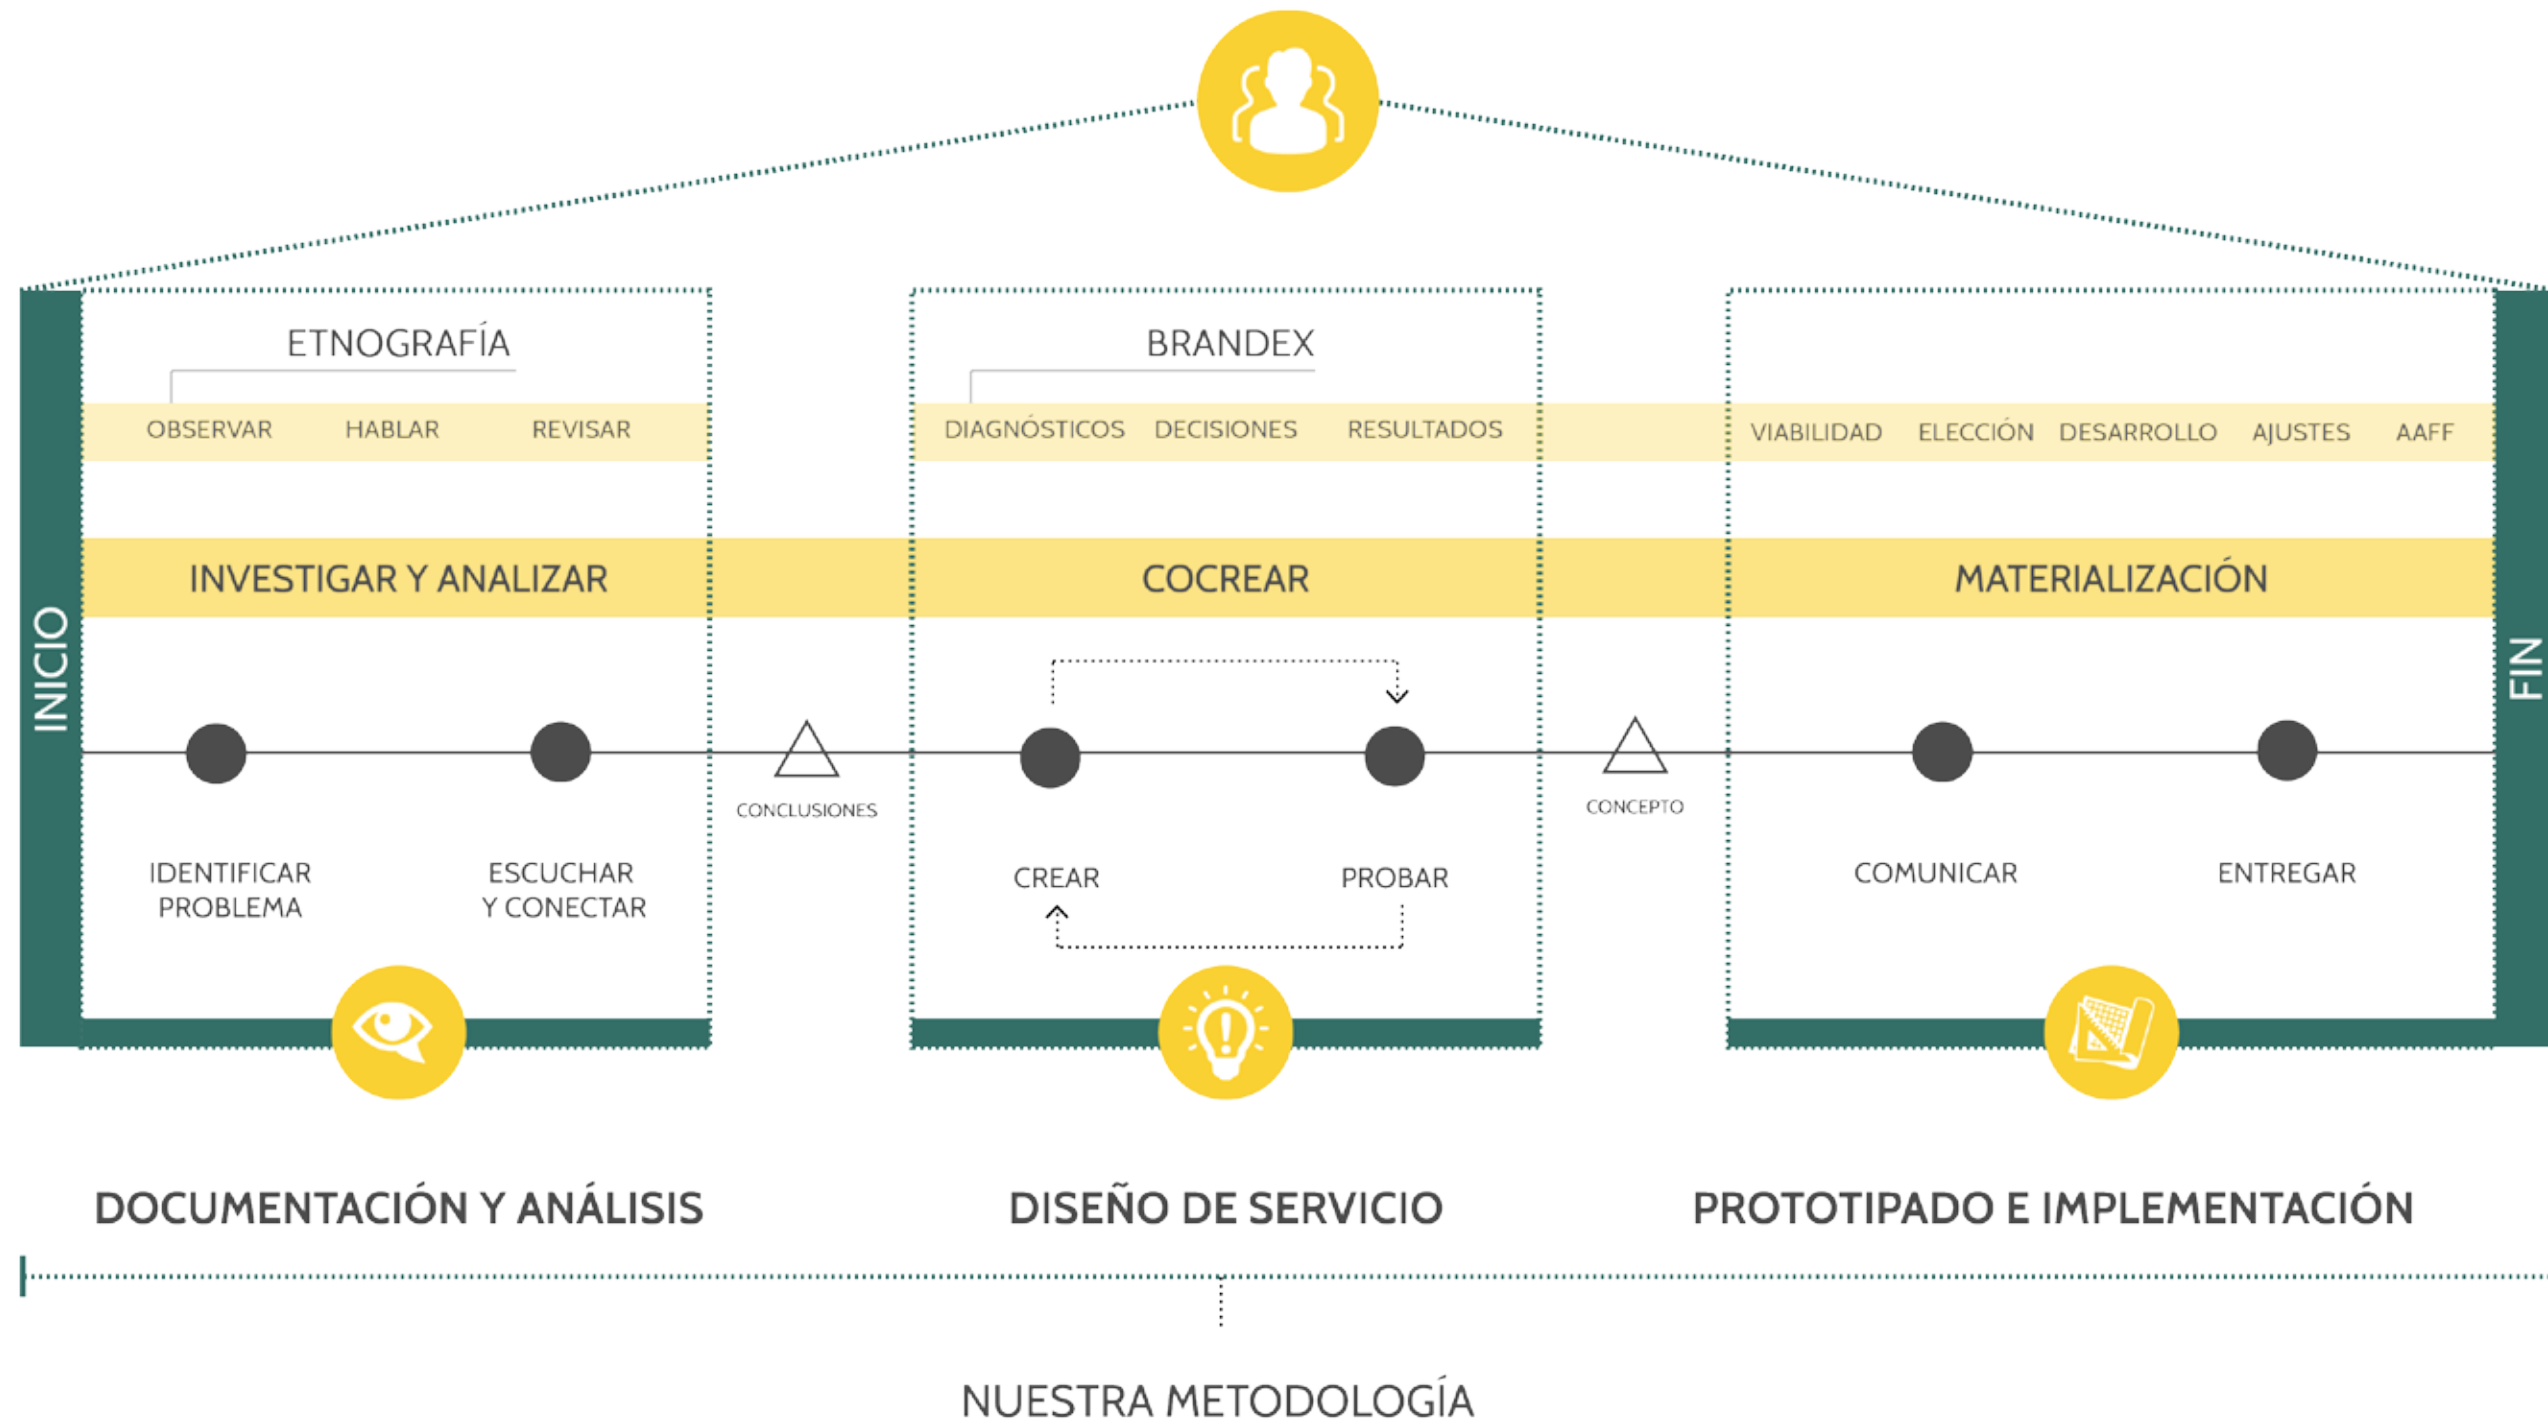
INICIO

ETNOGRAFÍA

OBSERVAR HABLAR REVISAR

INVESTIGAR Y ANALIZAR

IDENTIFICAR PROBLEMA

ESCUCHAR Y CONECTAR

CONCLUSIONES

BRANDEX

DIAGNÓSTICOS DECISIONES RESULTADOS

COCREAR

CREAR

PROBAR

CONCEPTO

VIABILIDAD ELECCIÓN DESARROLLO AJUSTES AAFF

MATERIALIZACIÓN

COMUNICAR

ENTREGAR

FIN

DOCUMENTACIÓN Y ANÁLISIS

DISEÑO DE SERVICIO

PROTOTIPADO E IMPLEMENTACIÓN

NUESTRA METODOLOGÍA